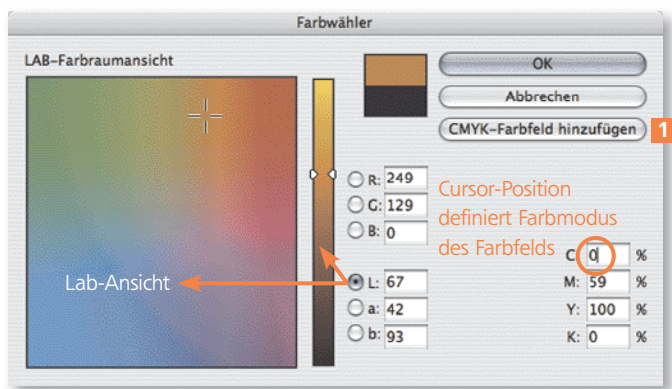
Farbwähler

LAB-Farbraumansicht

OK

Abbrechen

CMYK-Farbfeld hinzufügen

1

R: 249

G: 129

B: 0

Cursor-Position definiert Farbmodus des Farbfelds

Lab-Ansicht

L: 67

a: 42

b: 93

C: 0 %

M: 59 %

Y: 100 %

K: 0 %